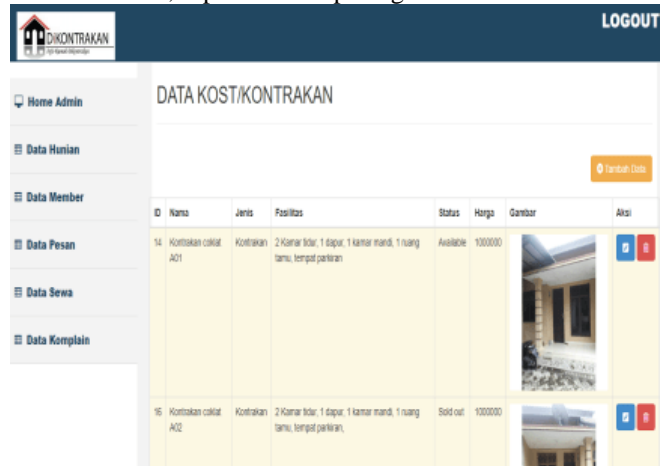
DIKONTRAKAN
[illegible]

LOGOUT

Home Admin

Data Hunian

Data Member

Data Pesan

Data Sewa

Data Komplain

DATA KOST/KONTRAKAN

Tambah Data

| ID | Nama | Jenis | Fasilitas | Status | Harga | Gambar | Aksi |
|---|---|---|---|---|---|---|---|
| 14 | Kontrakan coklat A01 | Kontrakan | 2 Kamar tidur, 1 dapur, 1 kamar mandi, 1 ruang tamu, tempat parkiran | Available | 1000000 | | |
| 16 | Kontrakan coklat A02 | Kontrakan | 2 Kamar tidur, 1 dapur, 1 kamar mandi, 1 ruang tamu, tempat parkiran, | Sold out | 1000000 | | |